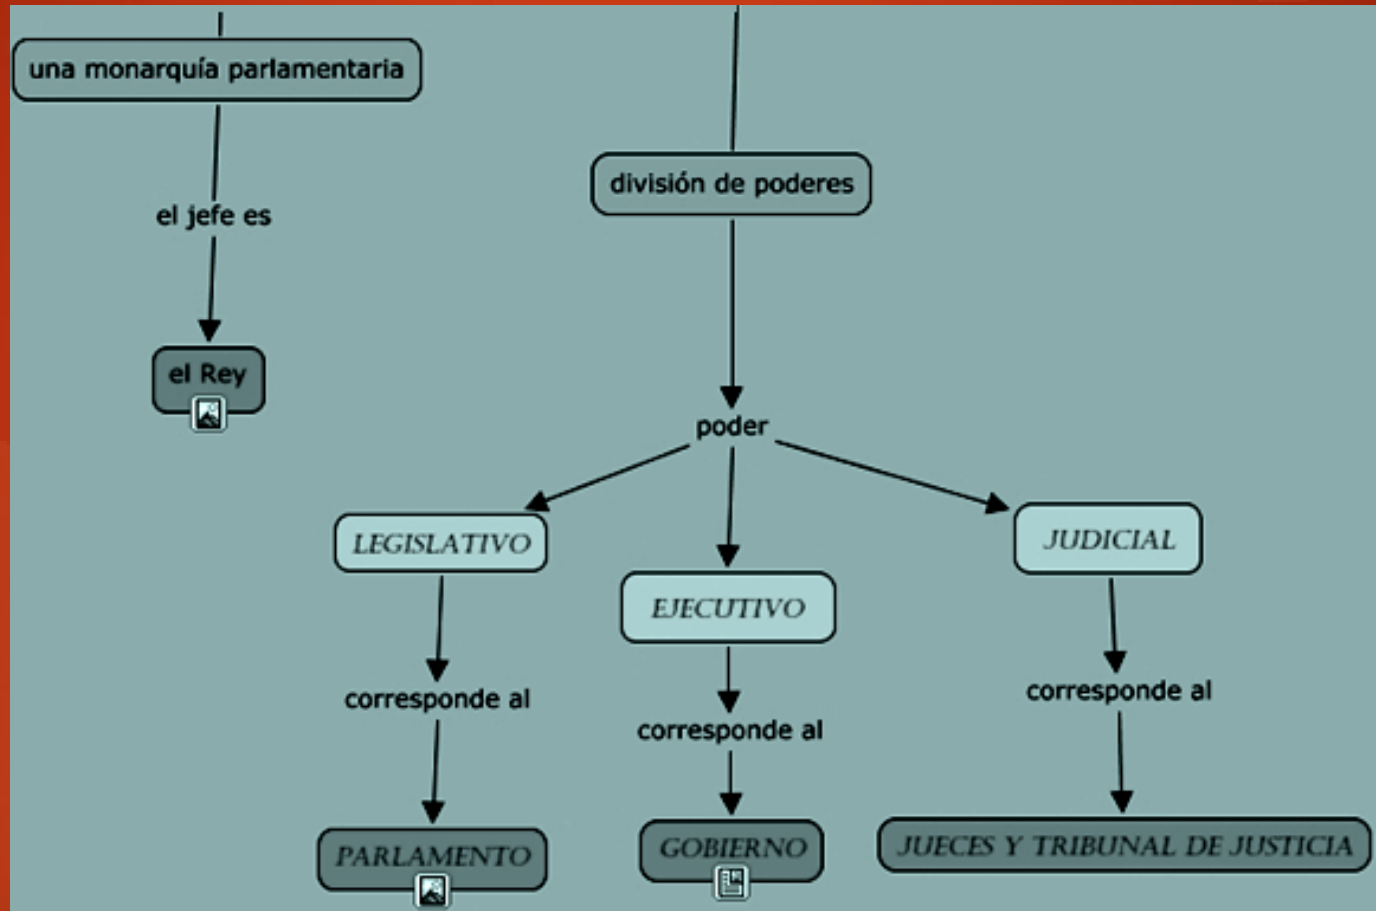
una monarquía parlamentaria

el jefe es

el Rey

división de poderes

poder

LEGISLATIVO

EJECUTIVO

JUDICIAL

corresponde al

corresponde al

corresponde al

PARLAMENTO

GOBIERNO

JUECES Y TRIBUNAL DE JUSTICIA